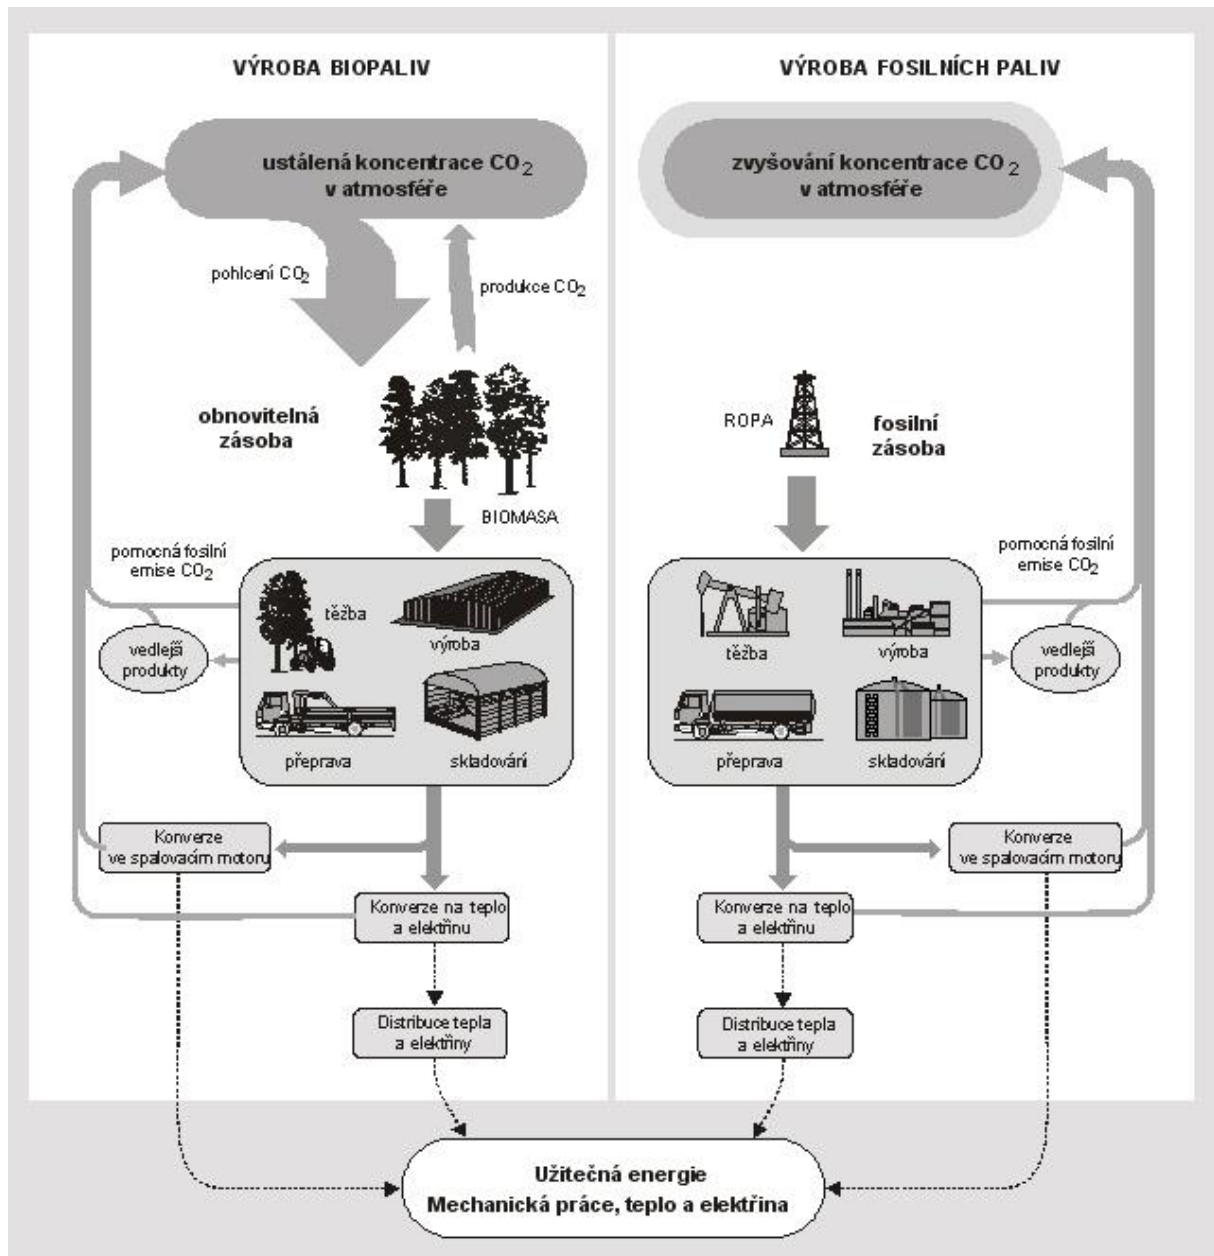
VÝROBA BIOPALIV

ustálená koncentrace $CO_2$ v atmosféře

pohlcení $CO_2$

produkce $CO_2$

obnovitelná zásoba

BIOMASA

pomocná fosilní emise $CO_2$

vedlejší produkty

těžba

výroba

přeprava

skladování

Konverze ve spalovacím motoru

Konverze na teplo a elektřinu

Distribuce tepla a elektřiny

VÝROBA FOSILNÍCH PALIV

zvyšování koncentrace $CO_2$ v atmosféře

ROPA

fosilní zásoba

pomocná fosilní emise $CO_2$

vedlejší produkty

těžba

výroba

přeprava

skladování

Konverze ve spalovacím motoru

Konverze na teplo a elektřinu

Distribuce tepla a elektřiny

Užitečná energie
Mechanická práce, teplo a elektřina